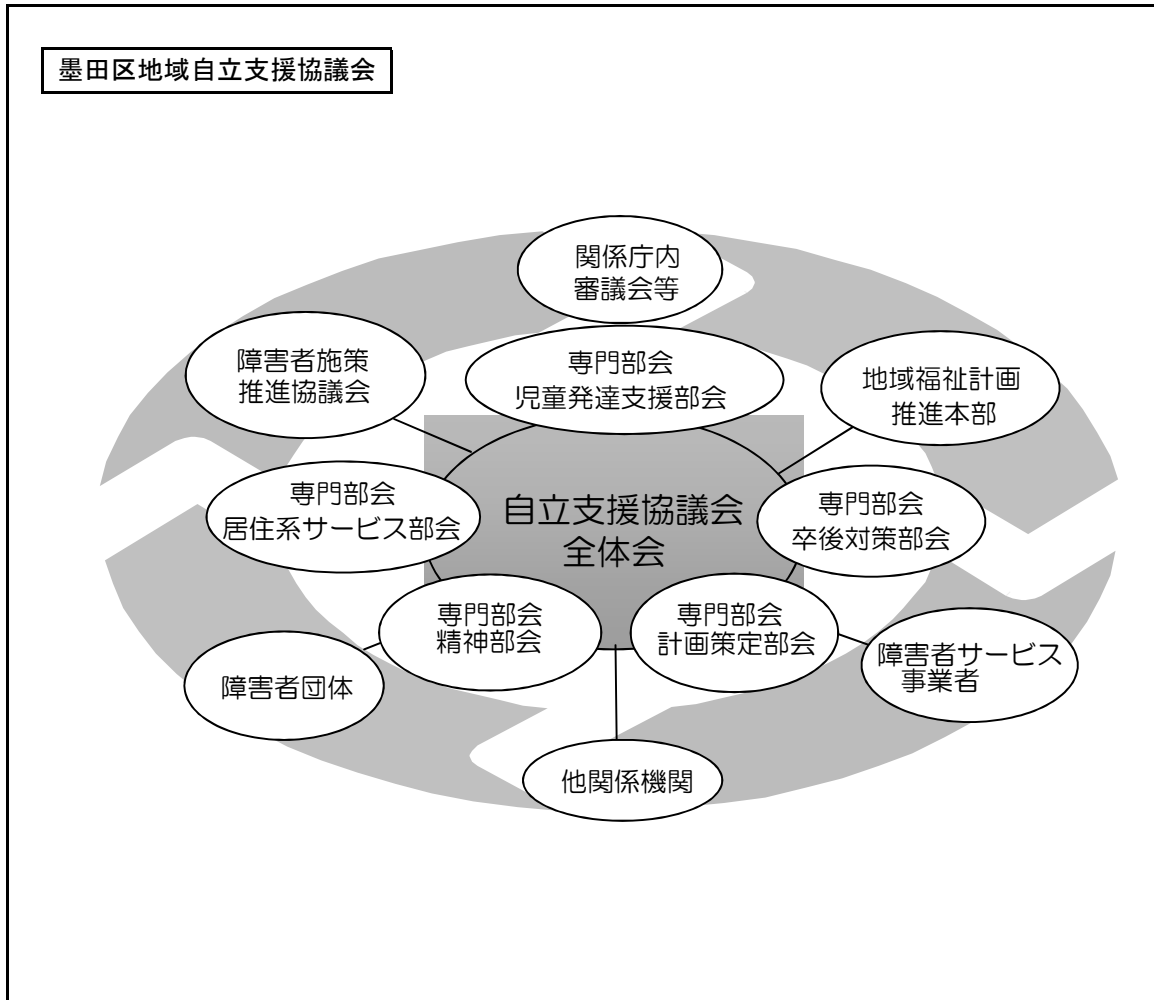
墨田区地域自立支援協議会

関係庁内
審議会等

障害者施策
推進協議会

専門部会
児童発達支援部会

地域福祉計画
推進本部

専門部会
居住系サービス部会

自立支援協議会
全体会

専門部会
卒後対策部会

専門部会
精神部会

専門部会
計画策定部会

障害者サービス
事業者

障害者団体

他関係機関